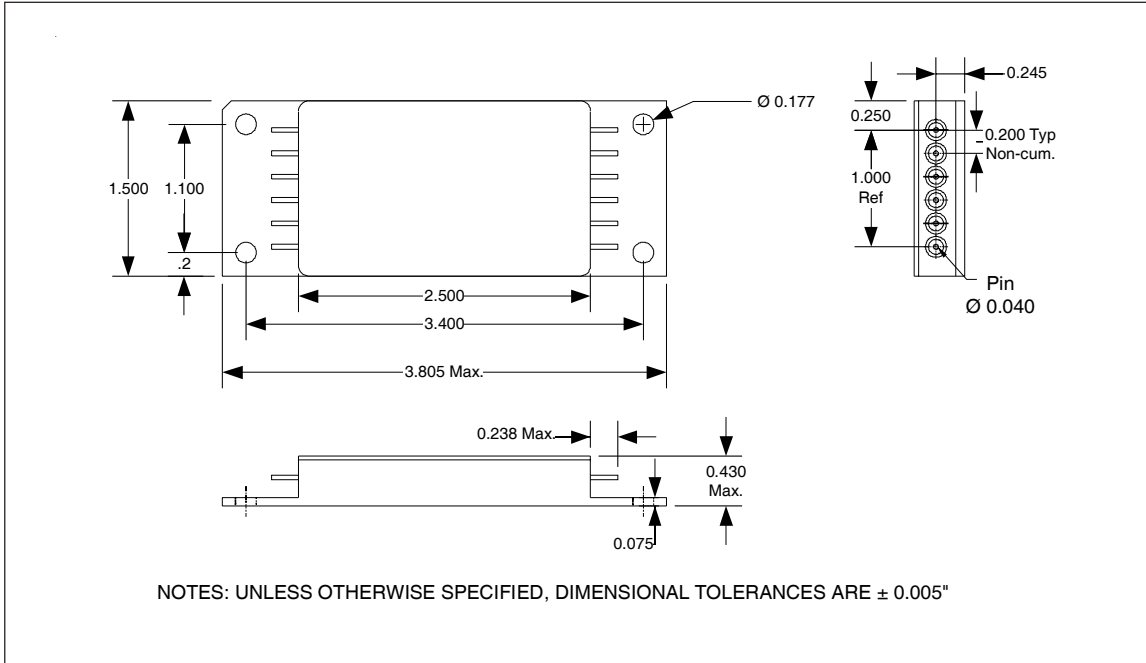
Ø 0.177

1.500

1.100

.2

2.500

3.400

3.805 Max.

0.245

0.250

0.200 Typ Non-cum.

1.000 Ref

Pin Ø 0.040

0.238 Max.

0.430 Max.

0.075

NOTES: UNLESS OTHERWISE SPECIFIED, DIMENSIONAL TOLERANCES ARE ± 0.005"